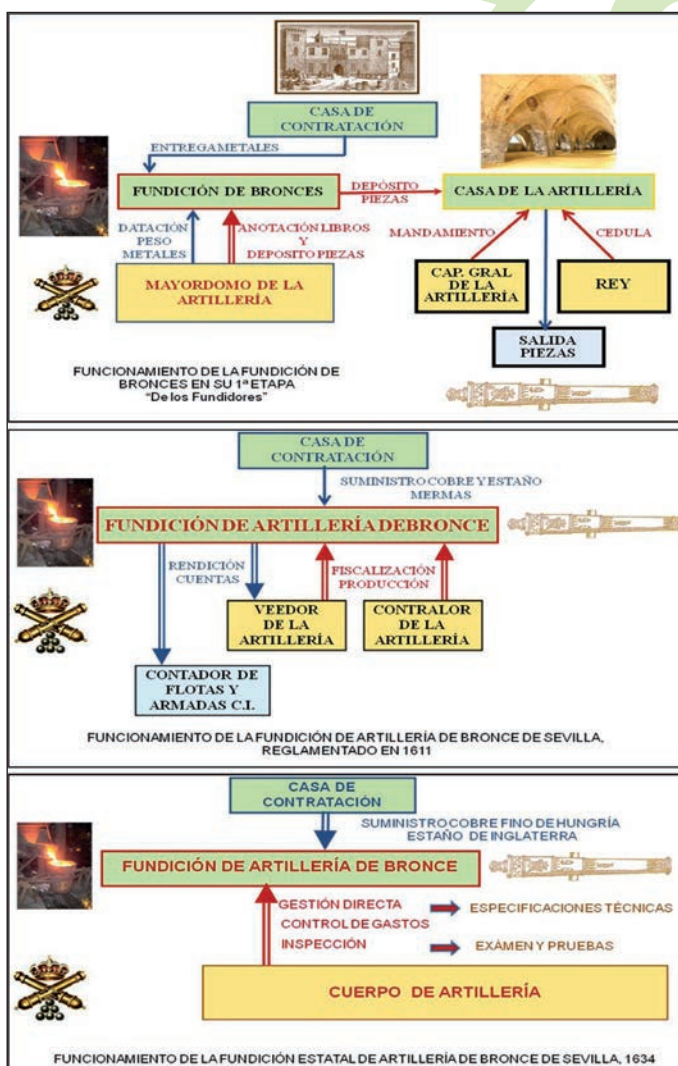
CASA DE CONTRATACIÓN

ENTREGA METALES

FUNDICIÓN DE BRONCES

DEPÓSITO PIEZAS

CASA DE LA ARTILLERÍA

DATACIÓN PESO METALES

ANOTACIÓN LIBROS Y DEPOSITO PIEZAS

MANDAMIENTO

CEDULA

MAYORDOMO DE LA ARTILLERÍA

CAP. GRAL DE LA ARTILLERÍA

REY

SALIDA PIEZAS

FUNCIONAMIENTO DE LA FUNDICIÓN DE BRONCES EN SU 1ª ETAPA "De los Fundidores"

CASA DE CONTRATACIÓN

SUMINISTRO COBRE Y ESTAÑO MERMAS

FUNDICIÓN DE ARTILLERÍA DE BRONCE

RENDICIÓN CUENTAS

FISCALIZACIÓN PRODUCCIÓN

VEEDOR DE LA ARTILLERÍA

CONTRALOR DE LA ARTILLERÍA

CONTADOR DE FLOTAS Y ARMADAS C.I.

FUNCIONAMIENTO DE LA FUNDICIÓN DE ARTILLERÍA DE BRONCE DE SEVILLA, REGLAMENTADO EN 1611

CASA DE CONTRATACIÓN

SUMINISTRO COBRE FINO DE HUNGRÍA ESTAÑO DE INGLATERRA

FUNDICIÓN DE ARTILLERÍA DE BRONCE

GESTIÓN DIRECTA

CONTROL DE GASTOS

INSPECCIÓN

ESPECIFICACIONES TÉCNICAS

EXÁMEN Y PRUEBAS

CUERPO DE ARTILLERÍA

FUNCIONAMIENTO DE LA FUNDICIÓN ESTATAL DE ARTILLERÍA DE BRONCE DE SEVILLA, 1634